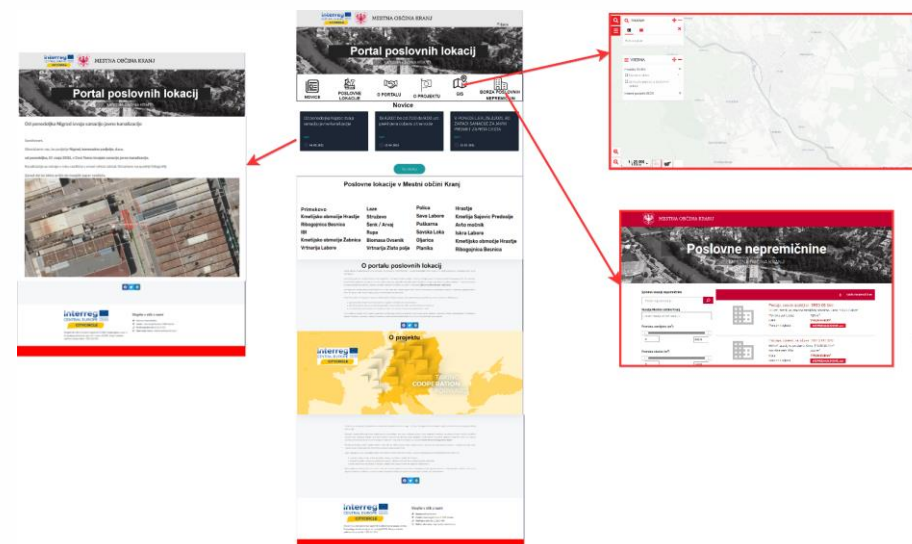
interreg
MESTNA OBČINA KRANJ
Portal poslovnih lokacij
NOVICE
POSLOVNE LOKACIJE
O PORTALU
O PROJEKTU
GIS
BORZA POSLOVNIH NEPREMIČNIN
Novice
Poslovne lokacije v Mestni občini Kranj

| | | | |
|---|---|---|---|
| Primskovo | Laze | Polica | Hrastje |
| Kmetijsko območje Hrastje | Struževo | Sava Labore | Emalija Sajovic Predoslje |
| Ribogojnica Beznica | Šenk / Arvaj | Podkarna | Avto mežnik |
| IBI | Rupa | Savska Loka | Iskra Labore |
| Kmetijsko območje Žabnica | Biomasa Duranik | Oljarica | Kmetijsko območje Hrastje |
| Vrtnarija Labore | Vrtnarija Zlato polje | Planika | Ribogojnica Beznica |

O portalu poslovnih lokacij
O projektu
interreg
COOPERATION
interreg
CENTRAL EUROPE
interreg
MESTNA OBČINA KRANJ
Portal poslovnih lokacij
interreg
CENTRAL EUROPE
MESTNA OBČINA KRANJ
Poslovne nepremičnine